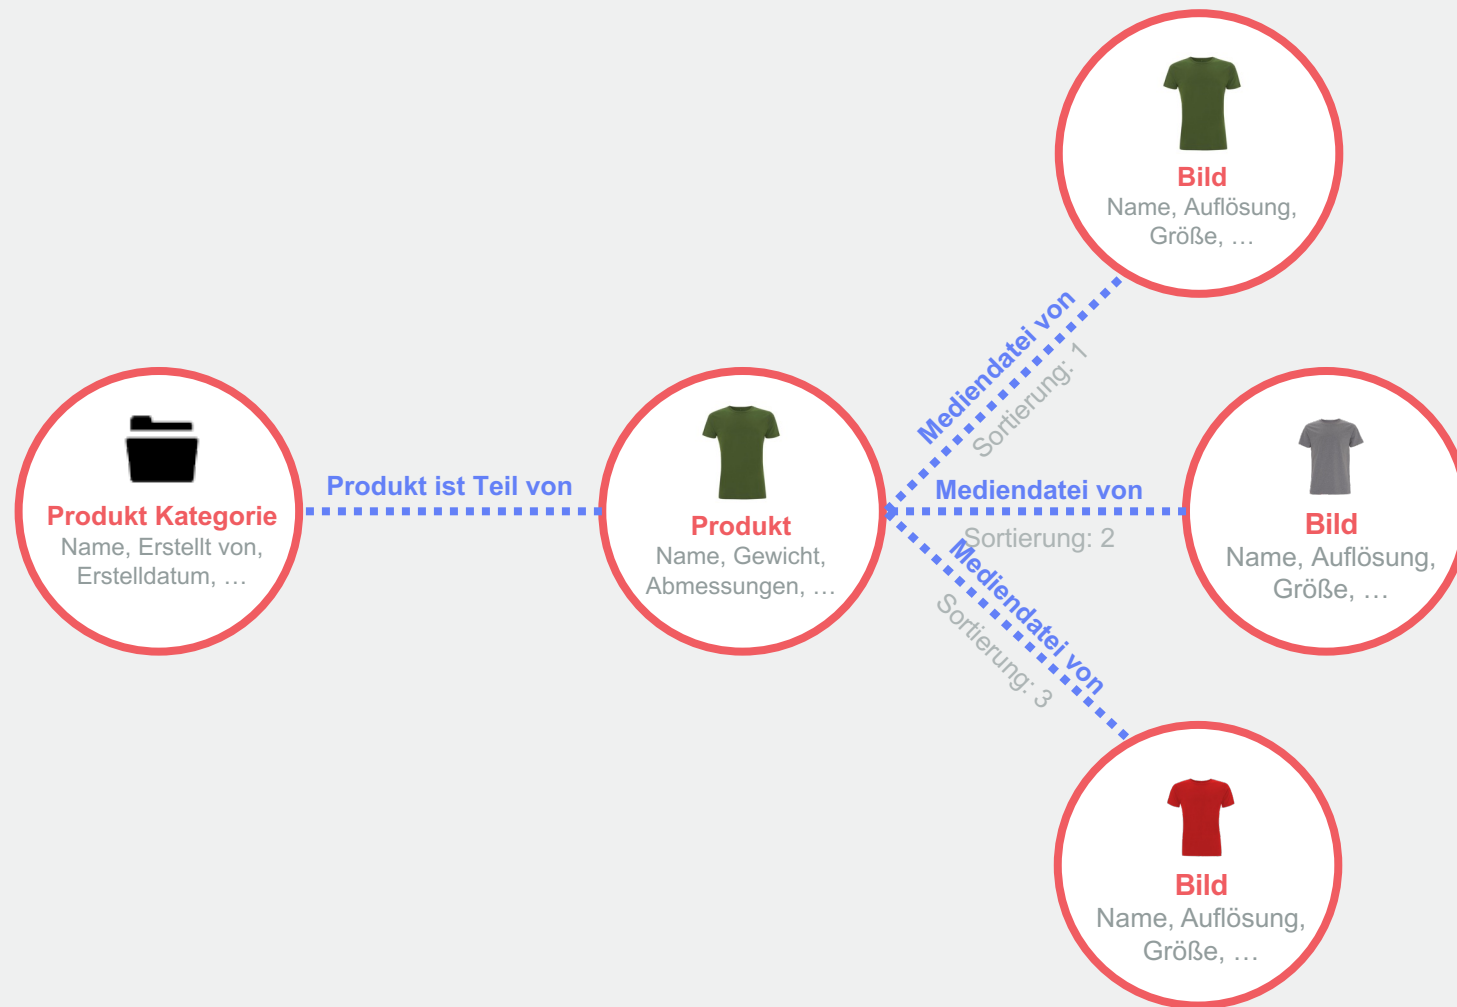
Bild
Name, Auflösung, Größe, …

Produkt Kategorie
Name, Erstellt von, Erstelldatum, …

Produkt ist Teil von

Produkt
Name, Gewicht, Abmessungen, …

Mediendatei von
Sortierung: 1

Mediendatei von
Sortierung: 2

Bild
Name, Auflösung, Größe, …

Mediendatei von
Sortierung: 3

Bild
Name, Auflösung, Größe, …